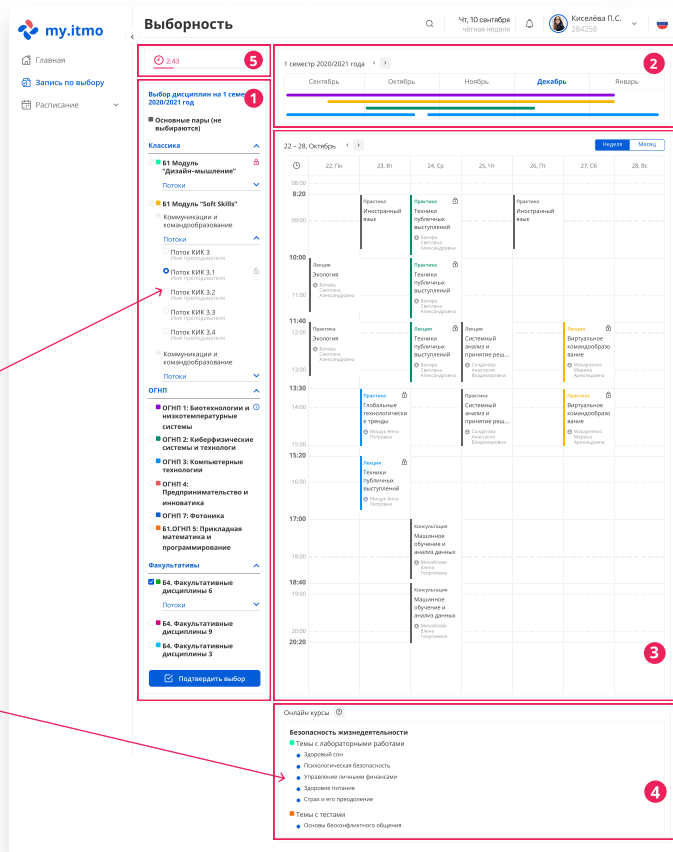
my.itmo

Главная
Запись по выбору
Расписание

Выборность

Чт, 10 сентября
чётная неделя

Киселёва П.С.
284258

2:43
5

Выбор дисциплин на 1 семестр 2020/2021 год
1

Основные пары (не выбираются)

Классика

Б1 Модуль "Дизайн-мышление"
Потоки

Б1 Модуль "Soft Skills"
Коммуникации и командообразование
Потоки
Поток КИК 3
Имя преподавателя
Поток КИК 3.1
Имя преподавателя
Поток КИК 3.2
Имя преподавателя
Поток КИК 3.3
Имя преподавателя
Поток КИК 3.4
Имя преподавателя
Коммуникации и командообразование
Потоки

ОГНП
ОГНП 1: Биотехнологии и низкотемпературные системы
ОГНП 2: Киберфизические системы и технологии
ОГНП 3: Компьютерные технологии
ОГНП 4: Предпринимательство и инноватика
ОГНП 7: Фотоника
Б1.ОГНП 5: Прикладная математика и программирование

Факультативы
Б4. Факультативные дисциплины 6
Потоки
Б4. Факультативные дисциплины 9
Б4. Факультативные дисциплины 3

Подтвердить выбор

1 семестр 2020/2021 года
2
Сентябрь Октябрь Ноябрь Декабрь Январь

22 – 28, Октябрь
Неделя Месяц

| | 22, Пн | 23, Вт | 24, Ср | 25, Чт | 26, Пт | 27, Сб | 28, Вс |
|---|---|---|---|---|---|---|---|
| 8:20 | | Практика Иностранный язык | Практика Техники публичных выступлений Бачарь Светлана Александровна | | Практика Иностранный язык | | |
| 10:00 | Лекция Экология Бачарь Светлана Александровна | | Практика Техники публичных выступлений Бачарь Светлана Александровна | | | | |
| 11:40 | Практика Экология Бачарь Светлана Александровна | | Лекция Техники публичных выступлений Бачарь Светлана Александровна | Лекция Системный анализ и принятие реш... Солдатова Анастасия Владимировна | | Лекция Виртуальное командообразование Макаренко Марина Архиповна | |
| 13:30 | | Практика Глобальные технологически е тренды Мяхдэ Анна Петровна | | Практика Системный анализ и принятие реш... Солдатова Анастасия Владимировна | | Практика Виртуальное командообразование Макаренко Марина Архиповна | |
| 15:20 | | Лекция Техники публичных выступлений Мяхдэ Анна Петровна | | | | | |
| 17:00 | | | Консультация Машинное обучение и анализ данных Михайлова Елена Георгиевна | | | | |
| 18:40 | | | Консультация Машинное обучение и анализ данных Михайлова Елена Георгиевна | | | | |
| 20:20 | | | | | | | |

3

Онлайн курсы
Безопасность жизнедеятельности
Темы с лабораторными работами
Здоровый сон
Психологическая безопасность
Управление личными финансами
Здоровое питание
Страх и его преодоление
Темы с тестами
Основы бесконфликтного общения
4